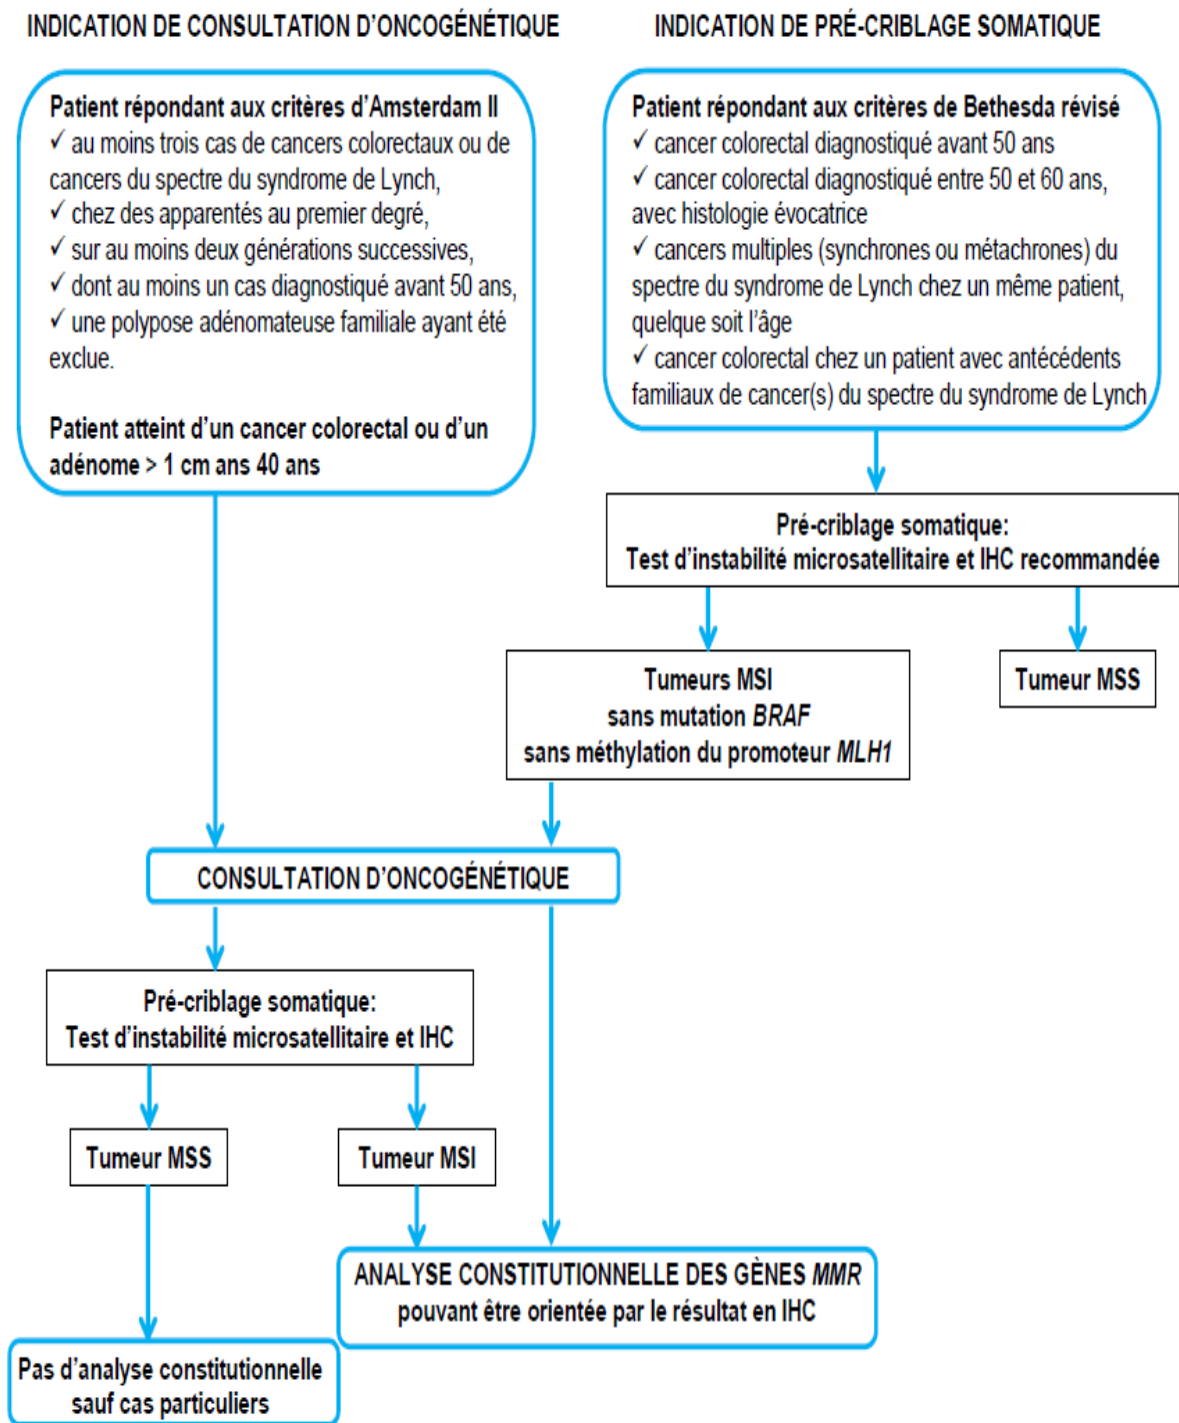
INDICATION DE CONSULTATION D'ONCOGÉNÉTIQUE

Patient répondant aux critères d'Amsterdam II
✓ au moins trois cas de cancers colorectaux ou de cancers du spectre du syndrome de Lynch,
✓ chez des apparentés au premier degré,
✓ sur au moins deux générations successives,
✓ dont au moins un cas diagnostiqué avant 50 ans,
✓ une polypose adénomateuse familiale ayant été exclue.

Patient atteint d'un cancer colorectal ou d'un adénome > 1 cm ans 40 ans

INDICATION DE PRÉ-CRIBLAGE SOMATIQUE

Patient répondant aux critères de Bethesda révisé
✓ cancer colorectal diagnostiqué avant 50 ans
✓ cancer colorectal diagnostiqué entre 50 et 60 ans, avec histologie évocatrice
✓ cancers multiples (synchrones ou métachrones) du spectre du syndrome de Lynch chez un même patient, quelque soit l'âge
✓ cancer colorectal chez un patient avec antécédents familiaux de cancer(s) du spectre du syndrome de Lynch

Pré-criblage somatique:
Test d'instabilité microsatellitaire et IHC recommandée

Tumeurs MSI
sans mutation *BRAF*
sans méthylation du promoteur *MLH1*

Tumeur MSS

CONSULTATION D'ONCOGÉNÉTIQUE

Pré-criblage somatique:
Test d'instabilité microsatellitaire et IHC

Tumeur MSS

Tumeur MSI

ANALYSE CONSTITUTIONNELLE DES GÈNES *MMR*
pouvant être orientée par le résultat en IHC

Pas d'analyse constitutionnelle sauf cas particuliers